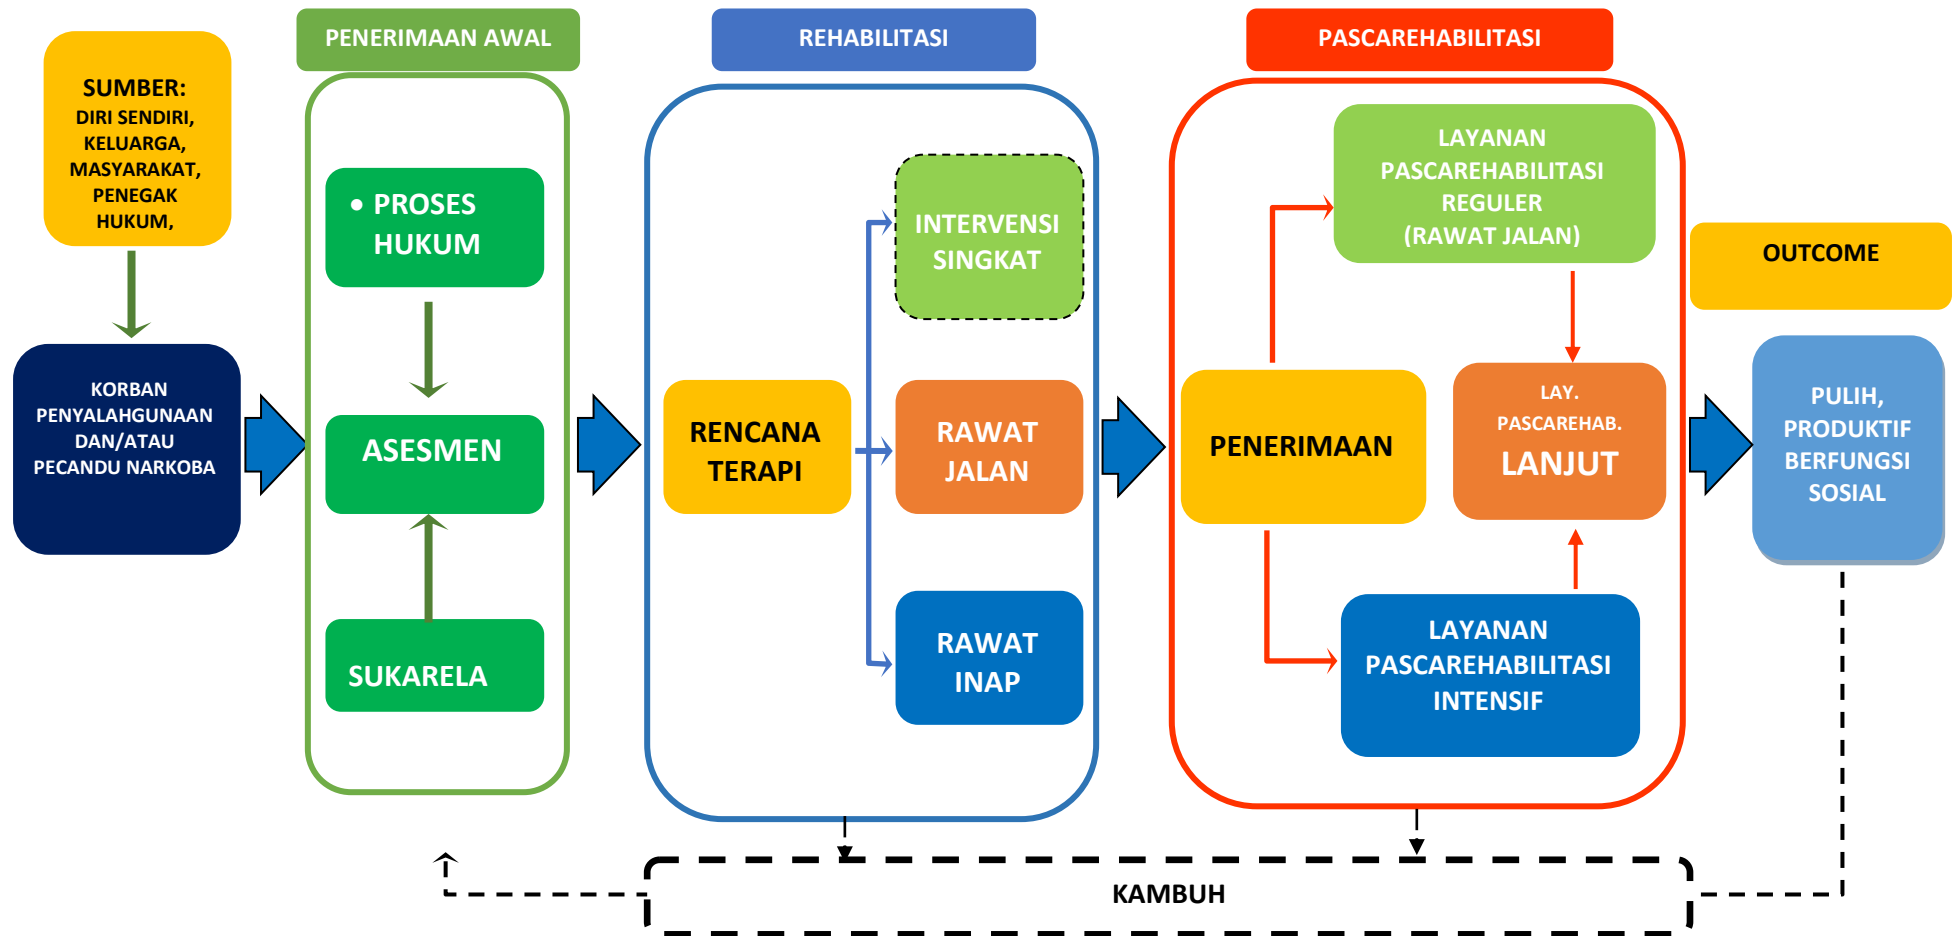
SUMBER:
DIRI SENDIRI, KELUARGA, MASYARAKAT, PENEGAK HUKUM,

KORBAN PENYALAHGUNAAN DAN/ATAU PECANDU NARKOBA

PENERIMAAN AWAL

• PROSES HUKUM

ASESMEN

SUKARELA

REHABILITASI

RENCANA TERAPI

INTERVENSI SINGKAT

RAWAT JALAN

RAWAT INAP

PASCAREHABILITASI

LAYANAN PASCAREHABILITASI REGULER (RAWAT JALAN)

PENERIMAAN

LAY. PASCAREHAB. LANJUT

LAYANAN PASCAREHABILITASI INTENSIF

OUTCOME

PULIH, PRODUKTIF BERFUNGSI SOSIAL

KAMBUH